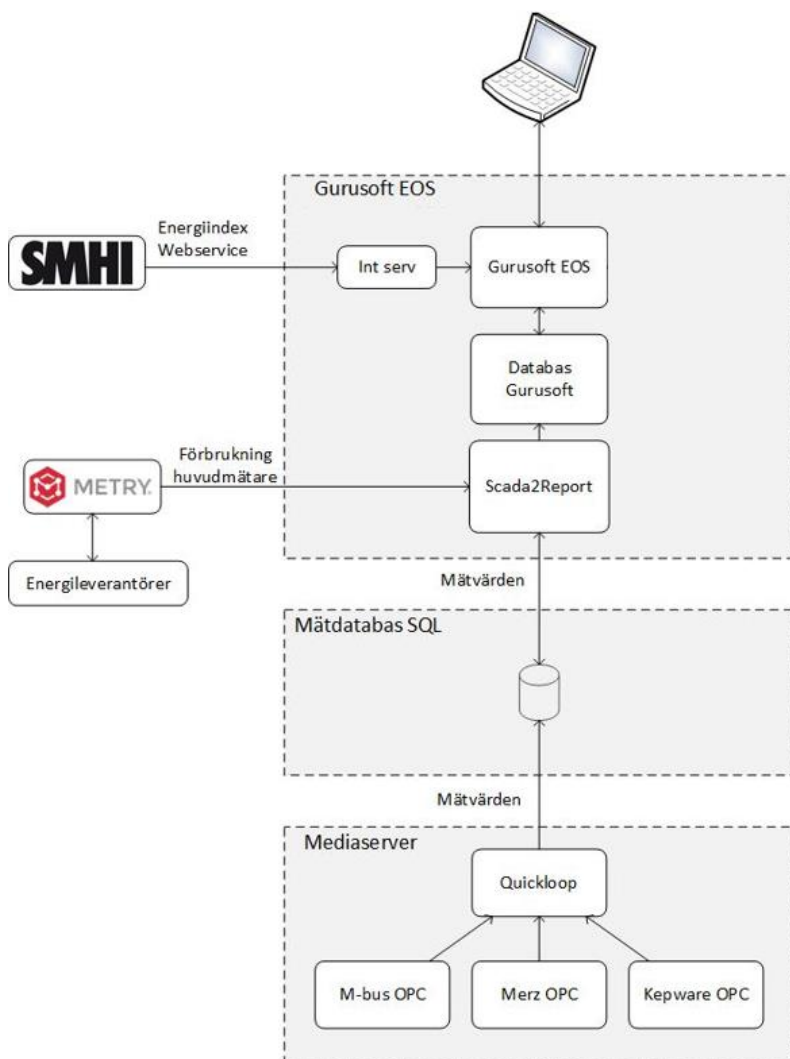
Gurusoft EOS

Energiindex Webservice

SMHI

Int serv

Gurusoft EOS

Databas Gurusoft

Förbrukning huvudmätare

METRY

Scada2Report

Energileverantörer

Mätvärden

Mätdatabas SQL

Mätvärden

Mediaserver

Quickloop

M-bus OPC

Merz OPC

Kepware OPC